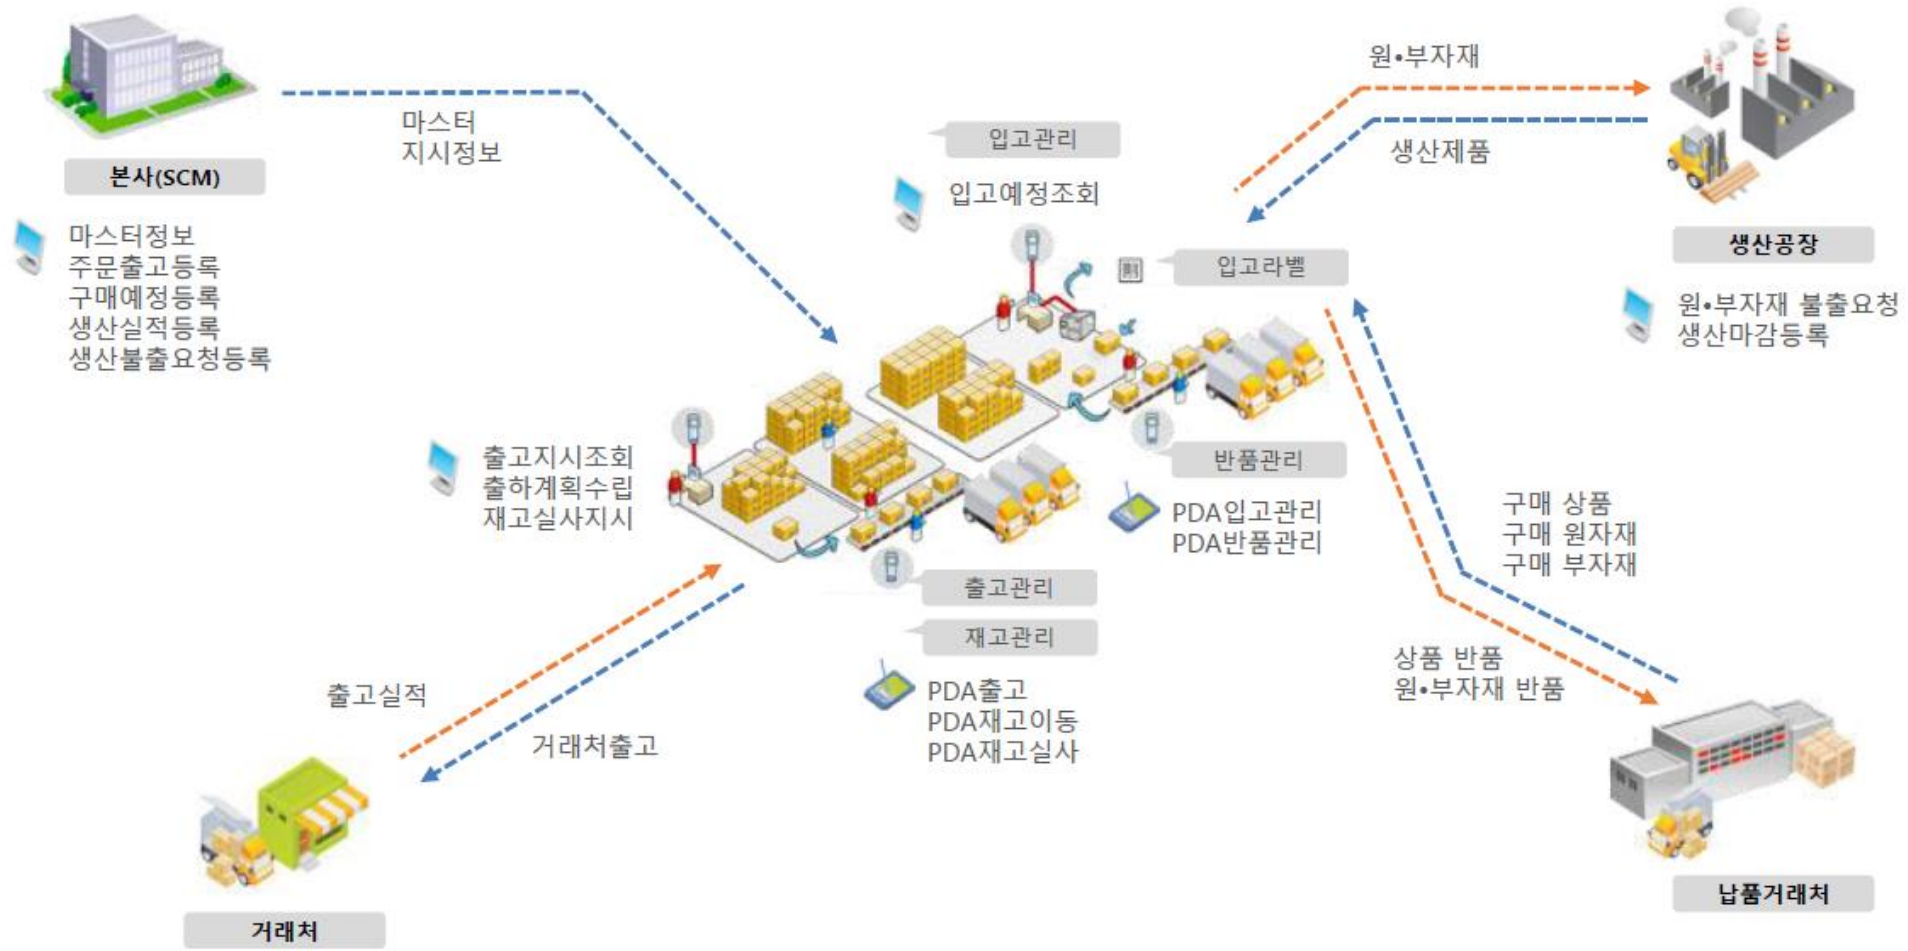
본사(SCM)

마스터정보
주문출고등록
구매예정등록
생산실적등록
생산불출요청등록

마스터
지시정보

입고관리

입고예정조회

원•부자재

생산제품

생산공장

원•부자재 불출요청
생산마감등록

입고라벨

반품관리

PDA입고관리
PDA반품관리

출고지시조회
출하계획수립
재고실사지시

출고관리

재고관리

PDA출고
PDA재고이동
PDA재고실사

구매 상품
구매 원자재
구매 부자재

상품 반품
원•부자재 반품

납품거래처

출고실적

거래처출고

거래처